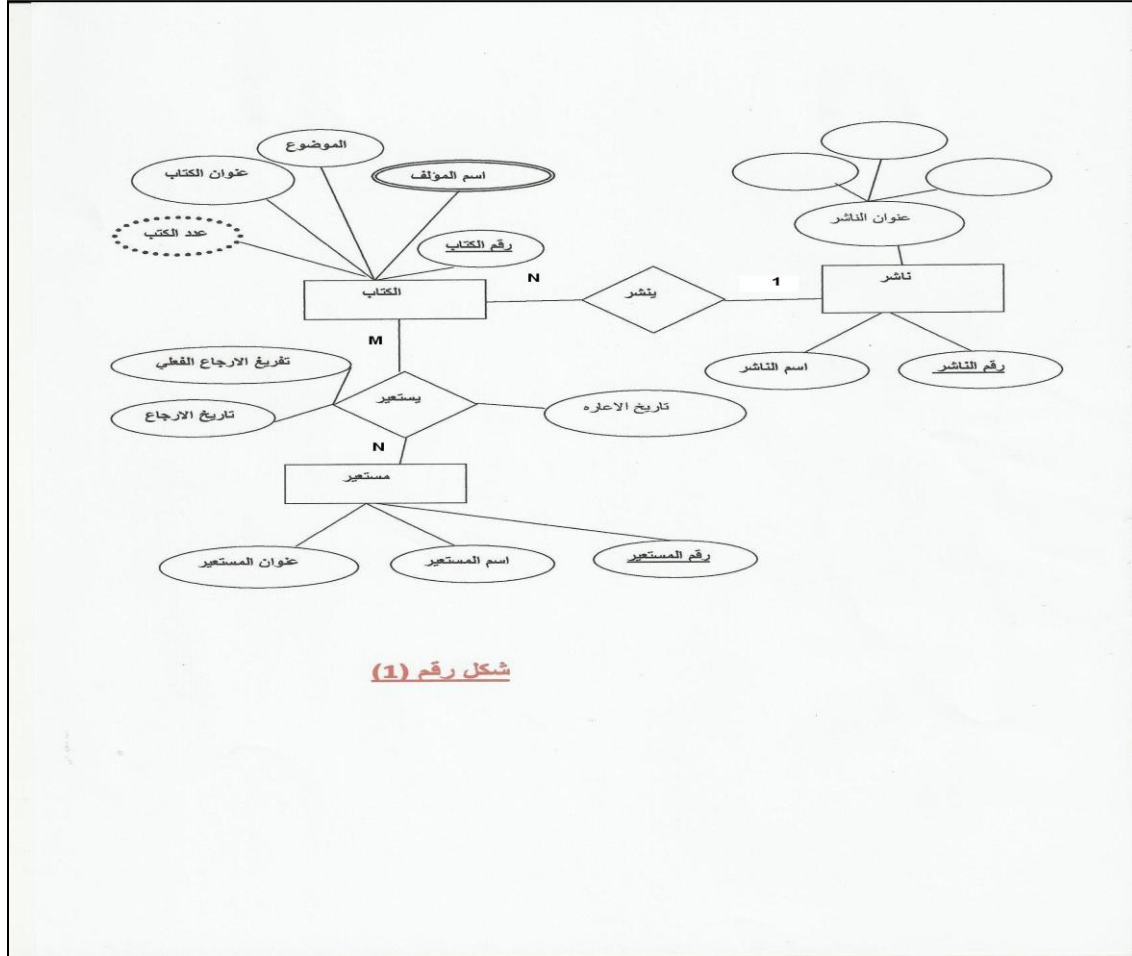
الموضوع
عنوان الكتاب
اسم المؤلف
عدد الكتب
رقم الكتاب
الكتاب
N
ينشر
1
ناشر
عنوان الناشر
اسم الناشر
رقم الناشر
M
تفريغ الارجاع الفعلي
تاريخ الارجاع
يستعير
تاريخ الاعاره
N
مستعير
عنوان المستعير
اسم المستعير
رقم المستعير

شكل رقم (1)